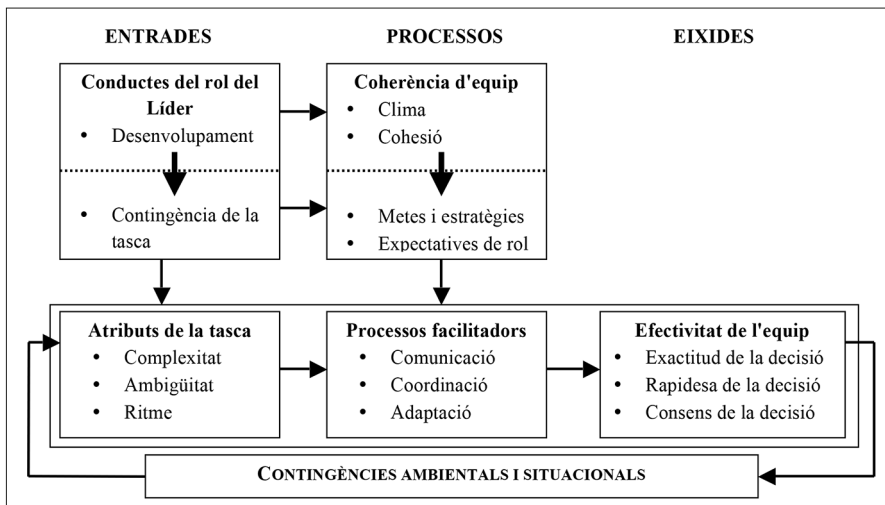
ENTRADES

PROCESSOS

EIXIDES

Conductes del rol del Líder
• Desenvolupament

• Contingència de la tasca

Coherència d'equip
• Clima
• Cohesió

• Metes i estratègies
• Expectatives de rol

Atributs de la tasca
• Complexitat
• Ambigüitat
• Ritme

Processos facilitadors
• Comunicació
• Coordinació
• Adaptació

Efectivitat de l'equip
• Exactitud de la decisió
• Rapidesa de la decisió
• Consens de la decisió

CONTINGÈNCIES AMBIENTALS I SITUACIONALS